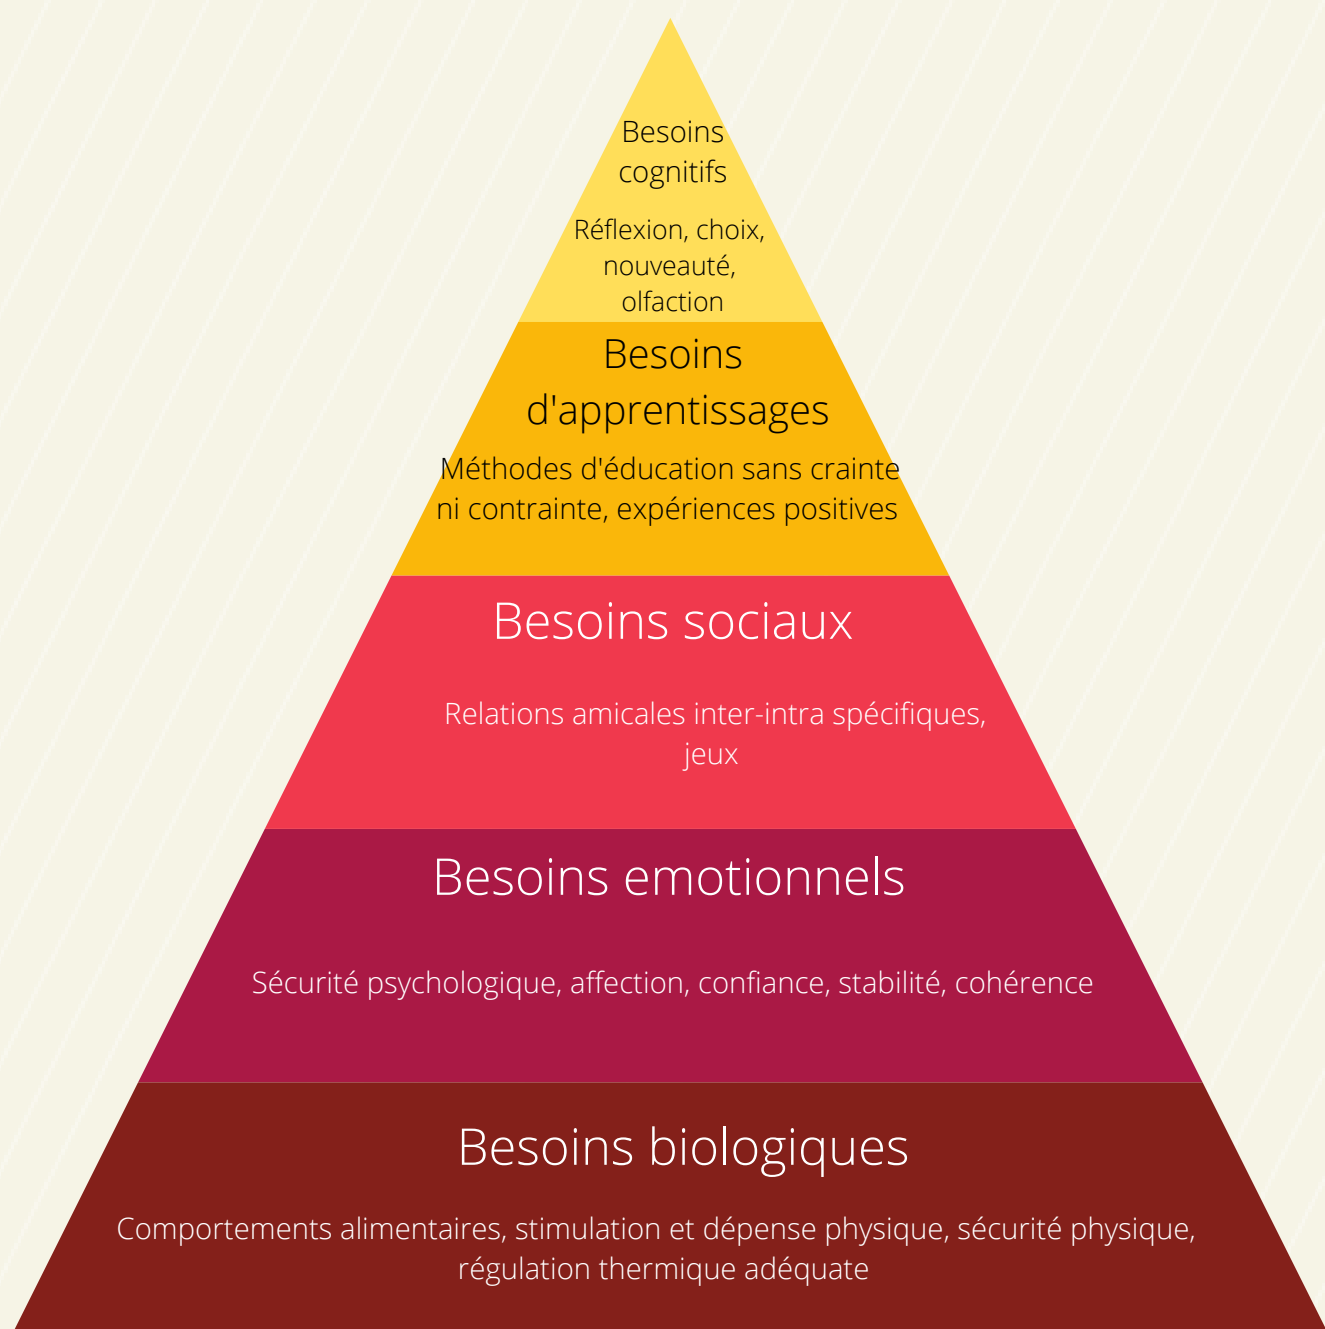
Besoins cognitifs

Réflexion, choix, nouveauté, olfaction

Besoins d'apprentissages

Méthodes d'éducation sans crainte ni contrainte, expériences positives

Besoins sociaux

Relations amicales inter-intra spécifiques, jeux

Besoins emotionnels

Sécurité psychologique, affection, confiance, stabilité, cohérence

Besoins biologiques

Comportements alimentaires, stimulation et dépense physique, sécurité physique, régulation thermique adéquate